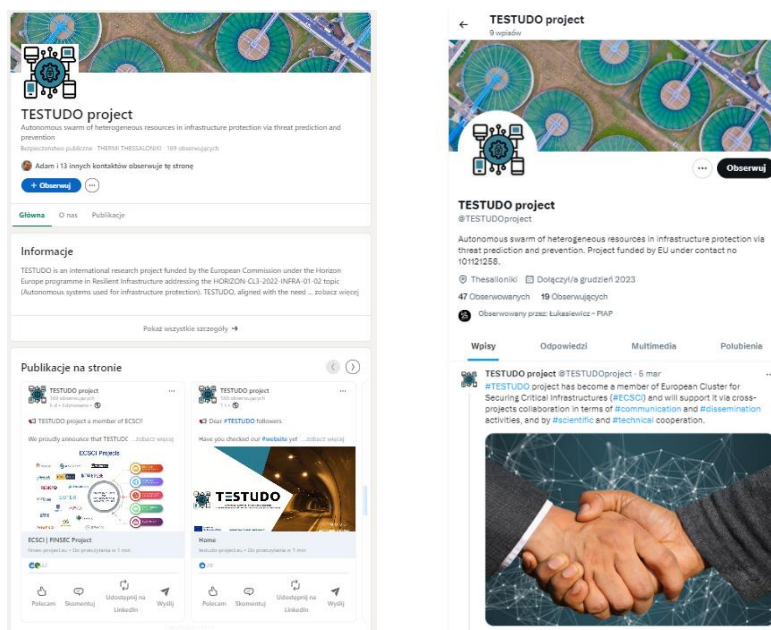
TESTUDO project
Autonomous swarm of heterogeneous resources in infrastructure protection via threat prediction and prevention
Bezpieczeństwo publiczne · THERMI THESSALONIKI · 169 obserwujących
Adam i 13 innych kontaktów obserwuje tę stronę
+ Obserwuj
Główna O nas Publikacje

Informacje
TESTUDO is an international research project funded by the European Commission under the Horizon Europe programme in Resilient Infrastructure addressing the HORIZON-CL3-2022-INFRA-01-02 topic (Autonomous systems used for infrastructure protection). TESTUDO, aligned with the need ... zobacz więcej

Pokaż wszystkie szczegóły →

Publikacje na stronie

TESTUDO project
169 obserwujących
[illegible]
TESTUDO project a member of ECSCI!
We proudly announce that TESTUDO ...zobacz więcej
ECSCI Projects
ECSCI | FINSEC Project
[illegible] · Do przeczytania w 1 min
Polecam Skomentuj Udostępnij na LinkedIn Wyślij

TESTUDO project
169 obserwujących
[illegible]
Dear #TESTUDO followers
Have you checked our #website yet ...zobacz więcej
TESTUDO
Home
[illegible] · Do przeczytania w 1 min
Polecam Skomentuj Udostępnij na LinkedIn Wyślij

←
TESTUDO project
9 wpisów
Obserwuj
TESTUDO project
@TESTUDOproject
Autonomous swarm of heterogeneous resources in infrastructure protection via threat prediction and prevention. Project funded by EU under contact no 101121258.
Thessaloniki Dołączył/a grudzień 2023
47 Obserwowanych 19 Obserwujących
Obserwowany przez: Łukasiewicz - PIAP
Wpisy Odpowiedzi Multimedia Polubienia
TESTUDO project @TESTUDOproject · 5 mar
#TESTUDO project has become a member of European Cluster for Securing Critical Infrastructures (#ECSCI) and will support it via cross-projects collaboration in terms of #communication and #dissemination activities, and by #scientific and #technical cooperation.